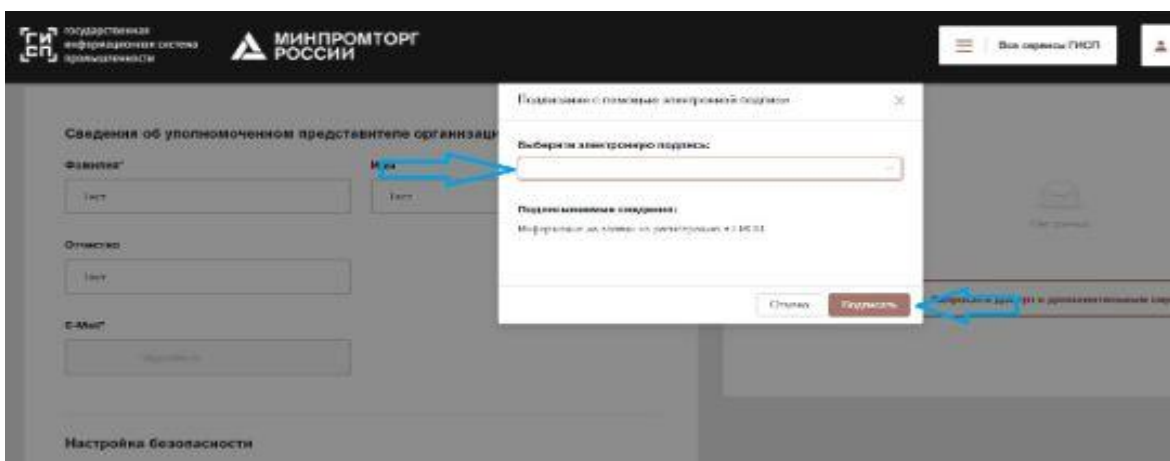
ГИСП государственная информационная система промышленности

МИНПРОМТОРГ РОССИИ

Все сервисы ГИСП

Сведения об уполномоченном представителе организац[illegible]

Фамилия*

Тест

Имя

Тест

Отчество

Тест

E-Mail*

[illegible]

Настройка безопасности

Подписание с помощью электронной подписи

Выберите электронную подпись:

Подписываемые сведения:

Информация за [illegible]

Отмена

Подписать

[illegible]